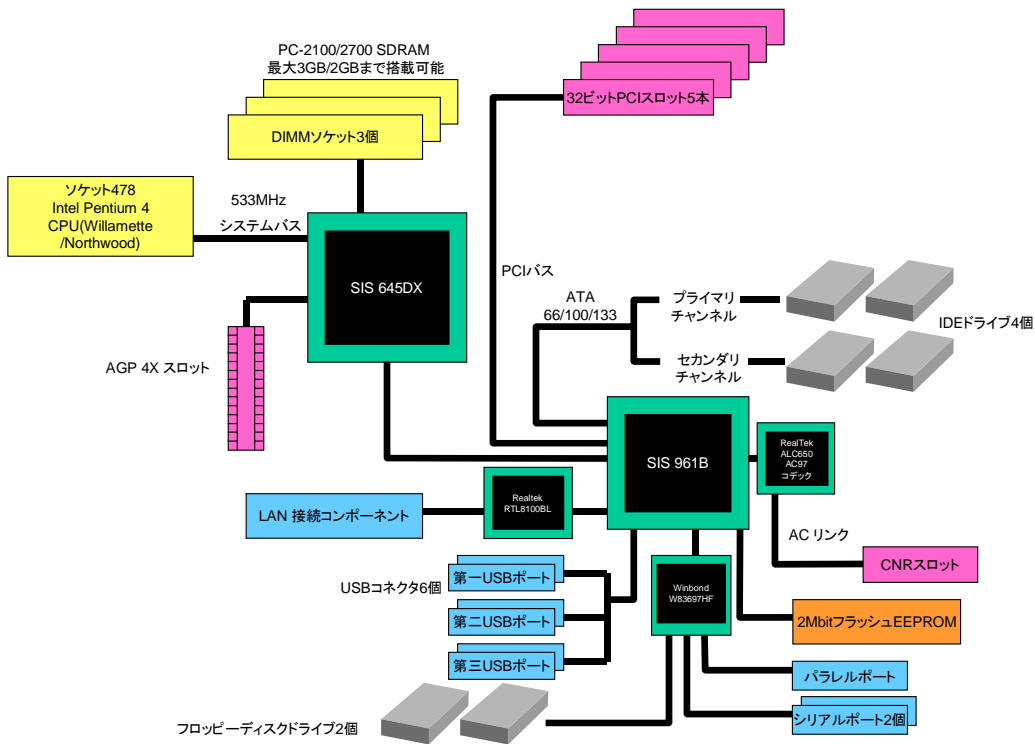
PC-2100/2700 SDRAM
最大3GB/2GBまで搭載可能

DIMMソケット3個

32ビットPCIスロット5本

ソケット478
Intel Pentium 4
CPU(Willamette
/Northwood)

533MHz
システムバス

SIS 645DX

PCIバス

ATA
66/100/133

プライマリ
チャンネル

セカンダリ
チャンネル

IDEドライブ4個

AGP 4X スロット

SIS 961B

RealTek
ALC650
AC97
コデック

Realtek
RTL8100BL

LAN 接続コンポーネント

AC リンク

CNRスロット

USBコネクタ6個

第一USBポート

第二USBポート

第三USBポート

Winbond
W83697HF

2MbitフラッシュEEPROM

パラレルポート

シリアルポート2個

フロッピーディスクドライブ2個